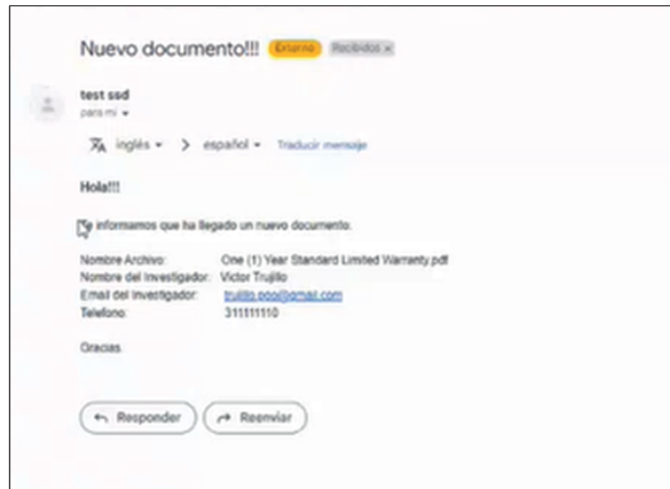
Nuevo documento!!! Externo Recibidos ×

test ssd
para mí

inglés > español Traducir mensaje

Hola!!!

Te informamos que ha llegado un nuevo documento.

Nombre Archivo: One (1) Year Standard Limited Warranty.pdf
Nombre del Investigador: Victor Trujillo
Email del Investigador: trujillo.pogo@gmail.com
Telefono: 311111110

Gracias.

Responder Reenviar